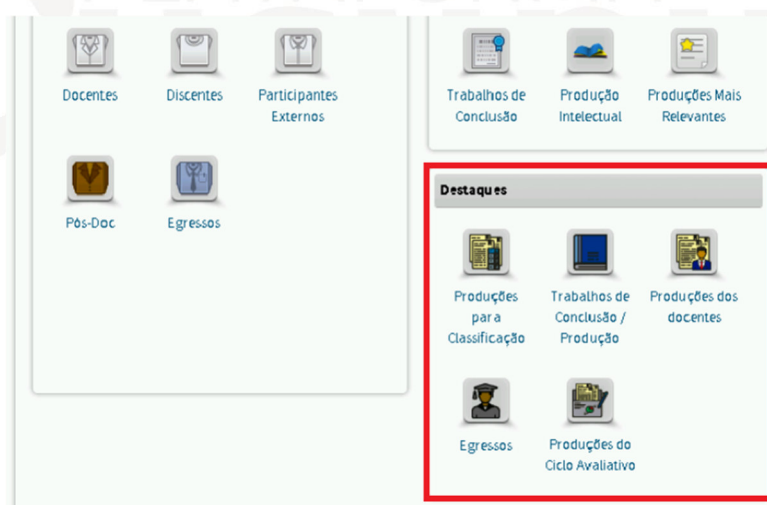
Docentes

Discentes

Participantes Externos

Pós-Doc

Egressos

Trabalhos de Conclusão

Produção Intelectual

Produções Mais Relevantes

Destaques

Produções para a Classificação

Trabalhos de Conclusão / Produção

Produções dos docentes

Egressos

Produções do Ciclo Avaliativo